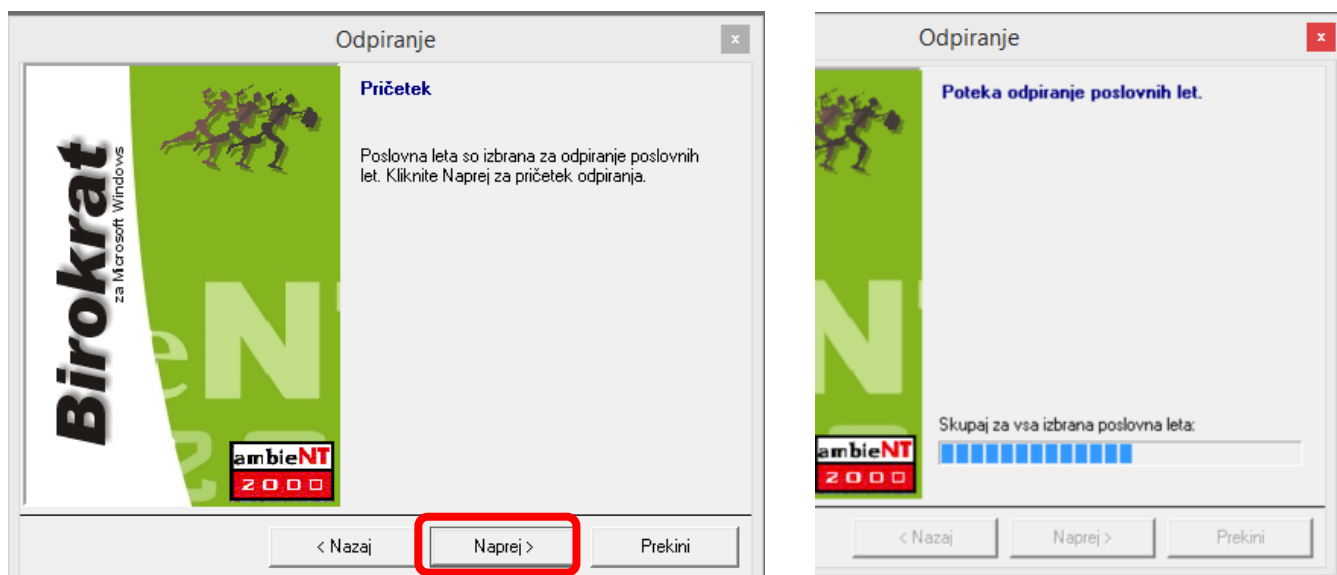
Odpiranje

×

Birokrat
za Microsoft Windows

eNT
20

ambieNT
2000

Pričetek

Poslovna leta so izbrana za odpiranje poslovnih let. Kliknite Naprej za pričetek odpiranja.

< Nazaj

Naprej >

Prekini

Odpiranje

×

ambieNT
2000

Poteka odpiranje poslovnih let.

Skupaj za vsa izbrana poslovna leta:

< Nazaj

Naprej >

Prekini